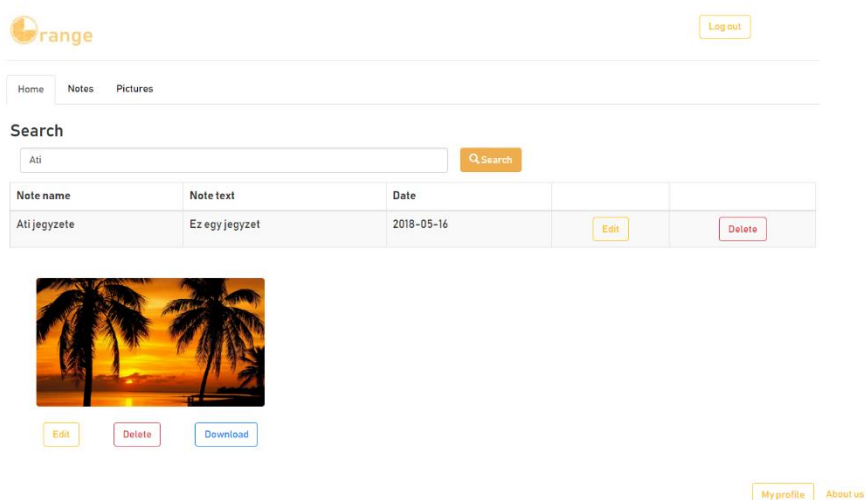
range

Log out

Home Notes Pictures

Search

Ati

Search

| Note name | Note text | Date | | |
|---|---|---|---|---|
| Ati jegyzete | Ez egy jegyzet | 2018-05-16 | Edit | Delete |

Edit Delete Download

My profile About us